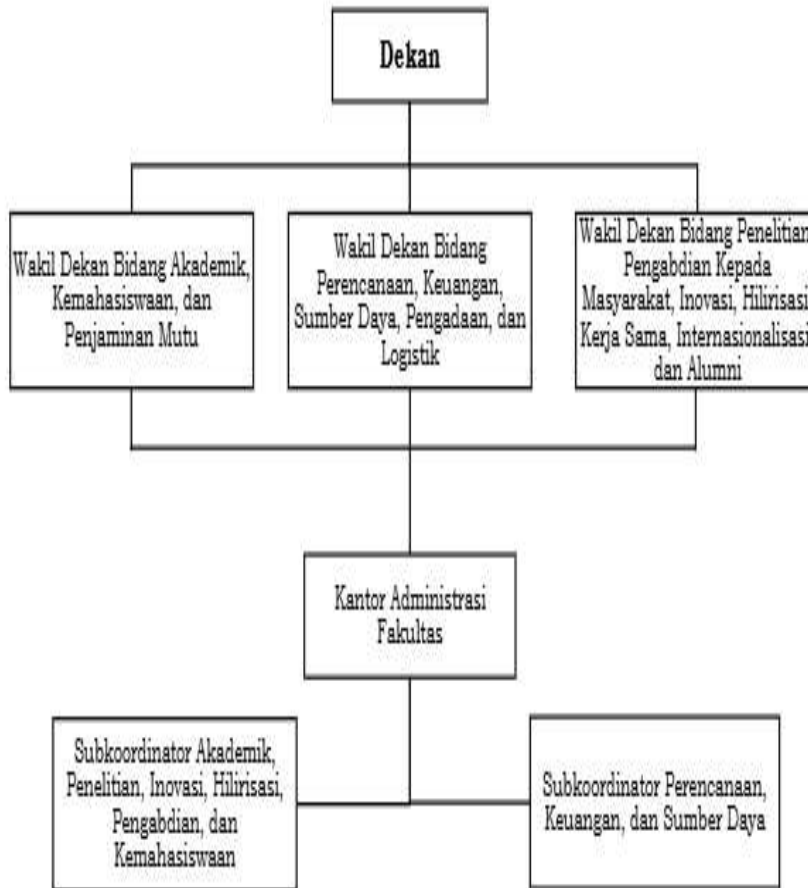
Dekan

Wakil Dekan Bidang Akademik, Kemahasiswaan, dan Penjaminan Mutu

Wakil Dekan Bidang Perencanaan, Keuangan, Sumber Daya, Pengadaan, dan Logistik

Wakil Dekan Bidang Penelitian Pengabdian Kepada Masyarakat, Inovasi, Hilirisasi Kerja Sama, Internasionalisasi dan Alumni

Kantor Administrasi Fakultas

Subkoordinator Akademik, Penelitian, Inovasi, Hilirisasi, Pengabdian, dan Kemahasiswaan

Subkoordinator Perencanaan, Keuangan, dan Sumber Daya